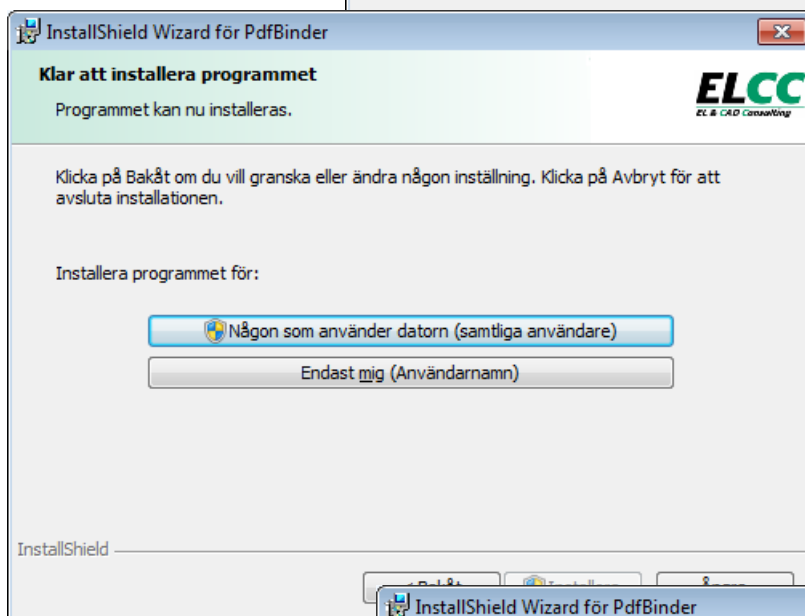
InstallShield Wizard för PdfBinder

Klar att installera programmet

Programmet kan nu installeras.

ELCC
EL & CAD Consulting

Klicka på Bakåt om du vill granska eller ändra någon inställning. Klicka på Avbryt för att avsluta installationen.

Installera programmet för:

Någon som använder datorn (samtliga användare)

Endast mig (Användarnamn)

InstallShield

< Bakåt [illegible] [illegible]

InstallShield Wizard för PdfBinder